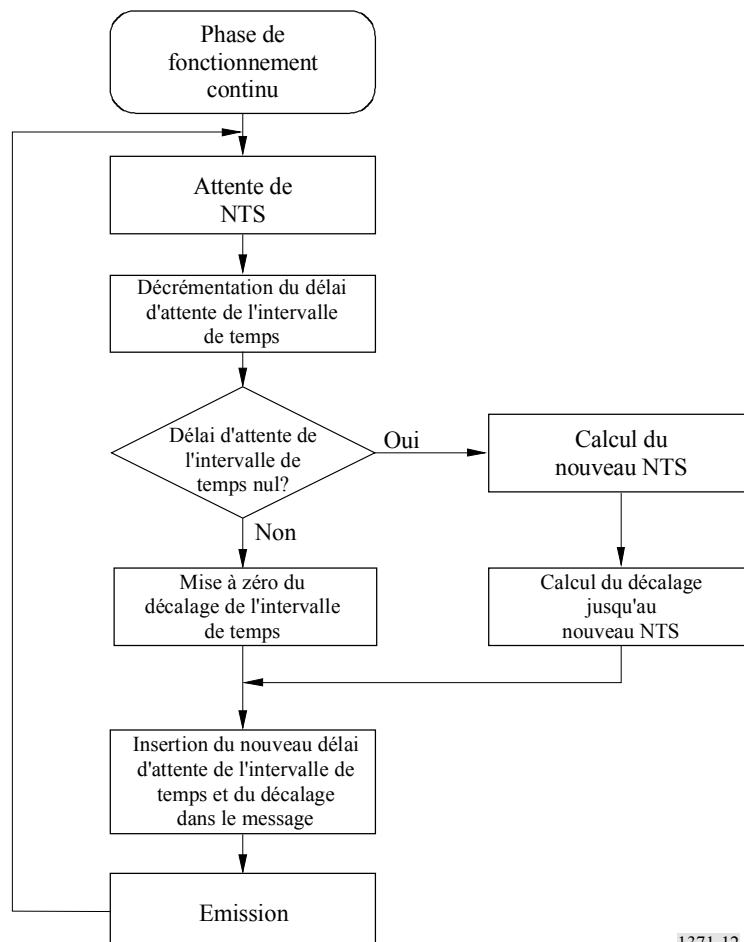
Phase de fonctionnement continu

Attente de NTS

Décrémentation du délai d'attente de l'intervalle de temps

Délai d'attente de l'intervalle de temps nul?

Oui

Calcul du nouveau NTS

Non

Mise à zéro du décalage de l'intervalle de temps

Calcul du décalage jusqu'au nouveau NTS

Insertion du nouveau délai d'attente de l'intervalle de temps et du décalage dans le message

Emission

1371-12